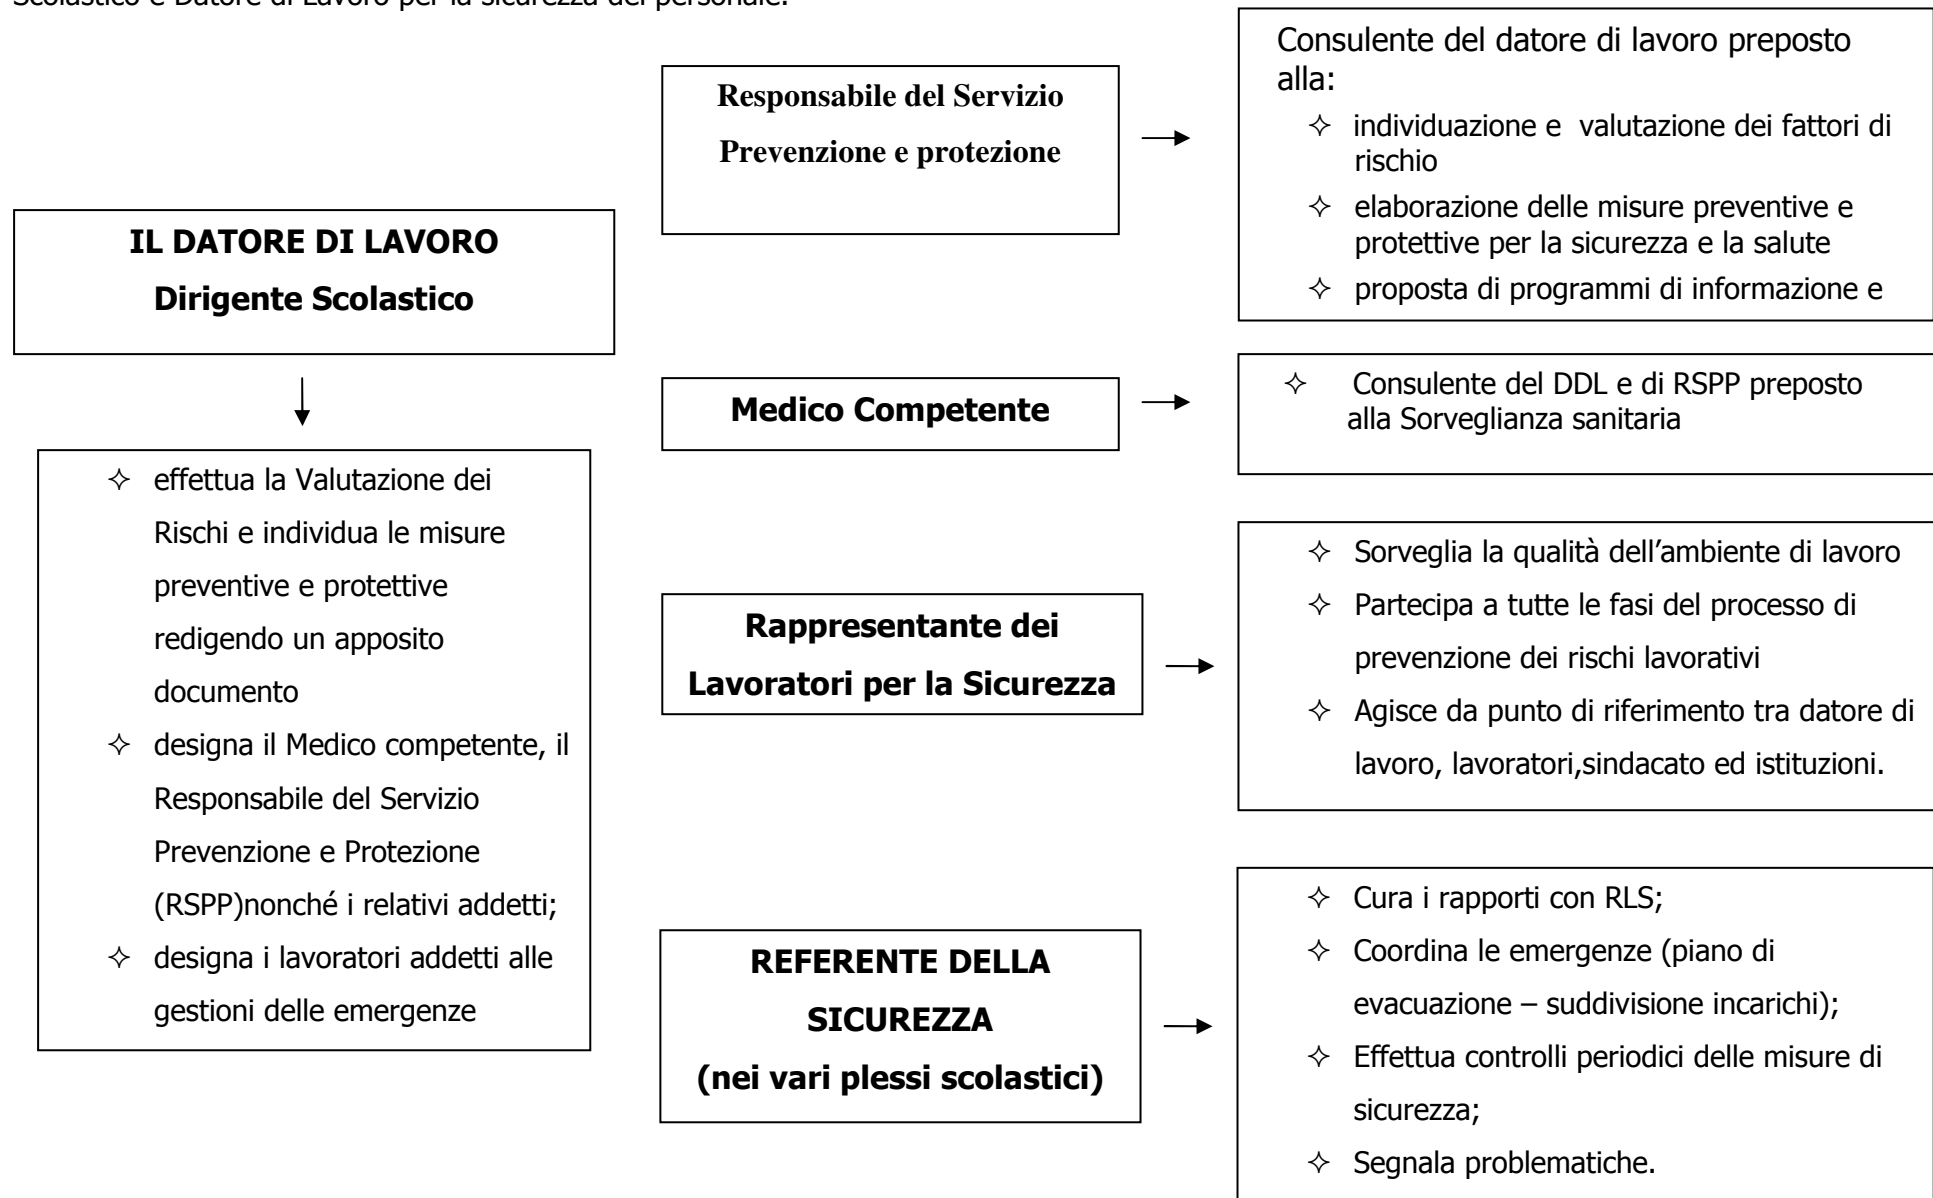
Scolastico e Datore di Lavoro per la sicurezza del personale.

IL DATORE DI LAVORO
Dirigente Scolastico

✧ effettua la Valutazione dei Rischi e individua le misure preventive e protettive redigendo un apposito documento
✧ designa il Medico competente, il Responsabile del Servizio Prevenzione e Protezione (RSPP)nonché i relativi addetti;
✧ designa i lavoratori addetti alle gestioni delle emergenze

Responsabile del Servizio
Prevenzione e protezione

Consulente del datore di lavoro preposto alla:
✧ individuazione e valutazione dei fattori di rischio
✧ elaborazione delle misure preventive e protettive per la sicurezza e la salute
✧ proposta di programmi di informazione e

Medico Competente

✧ Consulente del DDL e di RSPP preposto alla Sorveglianza sanitaria

Rappresentante dei
Lavoratori per la Sicurezza

✧ Sorveglia la qualità dell'ambiente di lavoro
✧ Partecipa a tutte le fasi del processo di prevenzione dei rischi lavorativi
✧ Agisce da punto di riferimento tra datore di lavoro, lavoratori,sindacato ed istituzioni.

REFERENTE DELLA
SICUREZZA
(nei vari plessi scolastici)

✧ Cura i rapporti con RLS;
✧ Coordina le emergenze (piano di evacuazione – suddivisione incarichi);
✧ Effettua controlli periodici delle misure di sicurezza;
✧ Segnala problematiche.